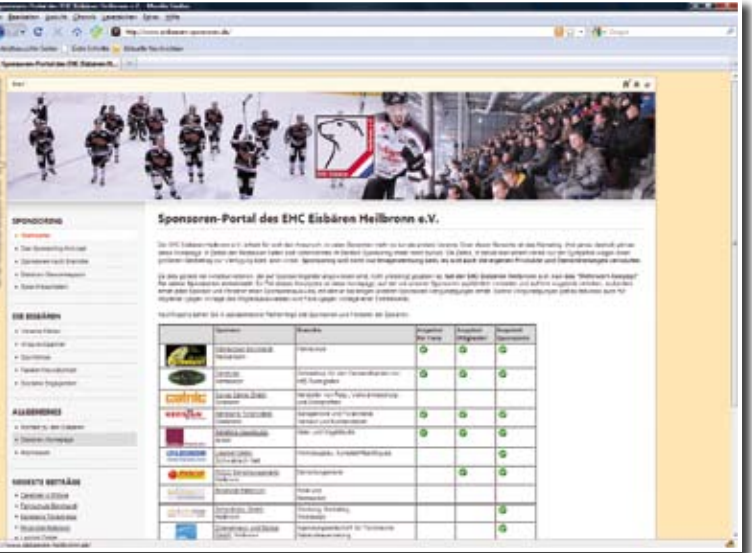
Sponsoren-Portal des EHC Eisbären Heilbronn e.V.

SPONSORING

DIE EISBÄREN

AKADEMIE

NEUESTE BEITRÄGE

| | Sponsor | Branche | Angebot für Fans | Angebot Mitglieder | Angebot Sponsoren |
|---|---|---|---|---|---|
| | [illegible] | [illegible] | | | |
| | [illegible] | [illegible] | | | |
| | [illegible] | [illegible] | | | |
| | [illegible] | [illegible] | | | |
| | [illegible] | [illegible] | | | |
| | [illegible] | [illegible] | | | |
| | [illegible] | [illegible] | | | |
| | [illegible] | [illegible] | | | |
| | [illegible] | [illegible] | | | |
| | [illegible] | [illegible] | | | |